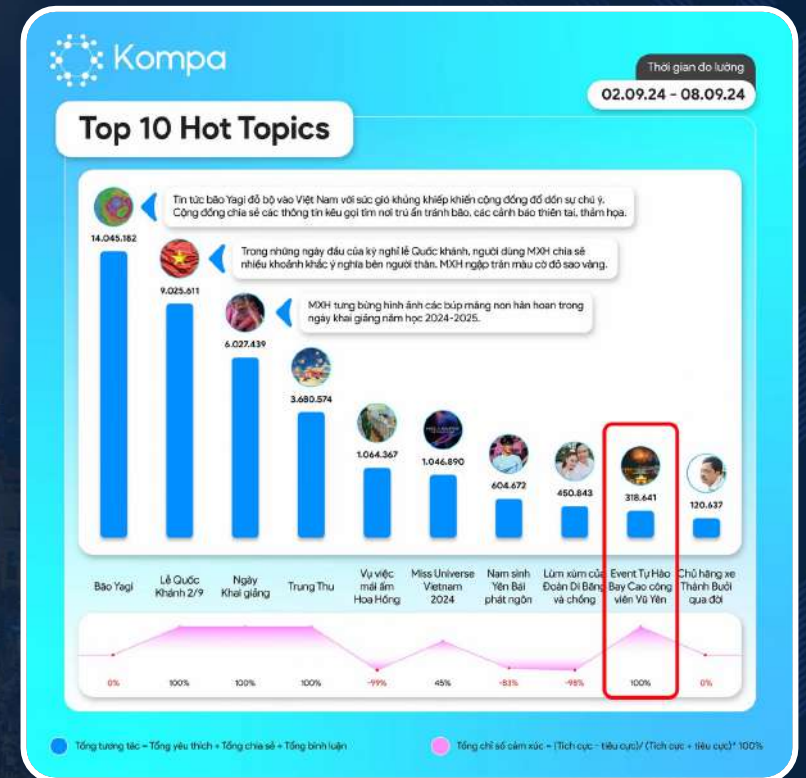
Kompa

Thời gian đo lường
02.09.24 - 08.09.24

Top 10 Hot Topics

Tin tức bão Yagi đổ bộ vào Việt Nam với sức gió khủng khiếp khiến cộng đồng đổ dồn sự chú ý. Cộng đồng chia sẻ các thông tin kêu gọi tìm nơi trú ẩn tránh bão, các cảnh báo thiên tai, thảm họa.

14.065.182

Trong những ngày đầu của kỳ nghỉ lễ Quốc khánh, người dùng MXH chia sẻ nhiều khoảnh khắc ý nghĩa bên người thân. MXH ngập tràn màu cờ đỏ sao vàng.

9.025.611

MXH tung bừng hình ảnh các búp măng non hân hoan trong ngày khai giảng năm học 2024-2025.

6.027.439

3.680.574

1.064.367

1.046.890

604.672

450.843

318.641

120.637

Bão Yagi | Lễ Quốc Khánh 2/9 | Ngày Khai giảng | Trung Thu | Vụ việc mái ấm Hoa Hồng | Miss Universe Vietnam 2024 | Nam sinh Yên Bái phát ngôn | Lùm xùm của Đoàn Di Băng và chồng | Event Tự Hào Bay Cao công viên Vũ Yên | Chủ hãng xe Thành Bưởi qua đời

0% | 100% | 100% | 100% | -99% | 45% | -83% | -98% | 100% | 0%

Tổng tương tác = Tổng yêu thích + Tổng chia sẻ + Tổng bình luận

Tổng chỉ số cảm xúc = (Tích cực - tiêu cực)/ (Tích cực + tiêu cực)* 100%